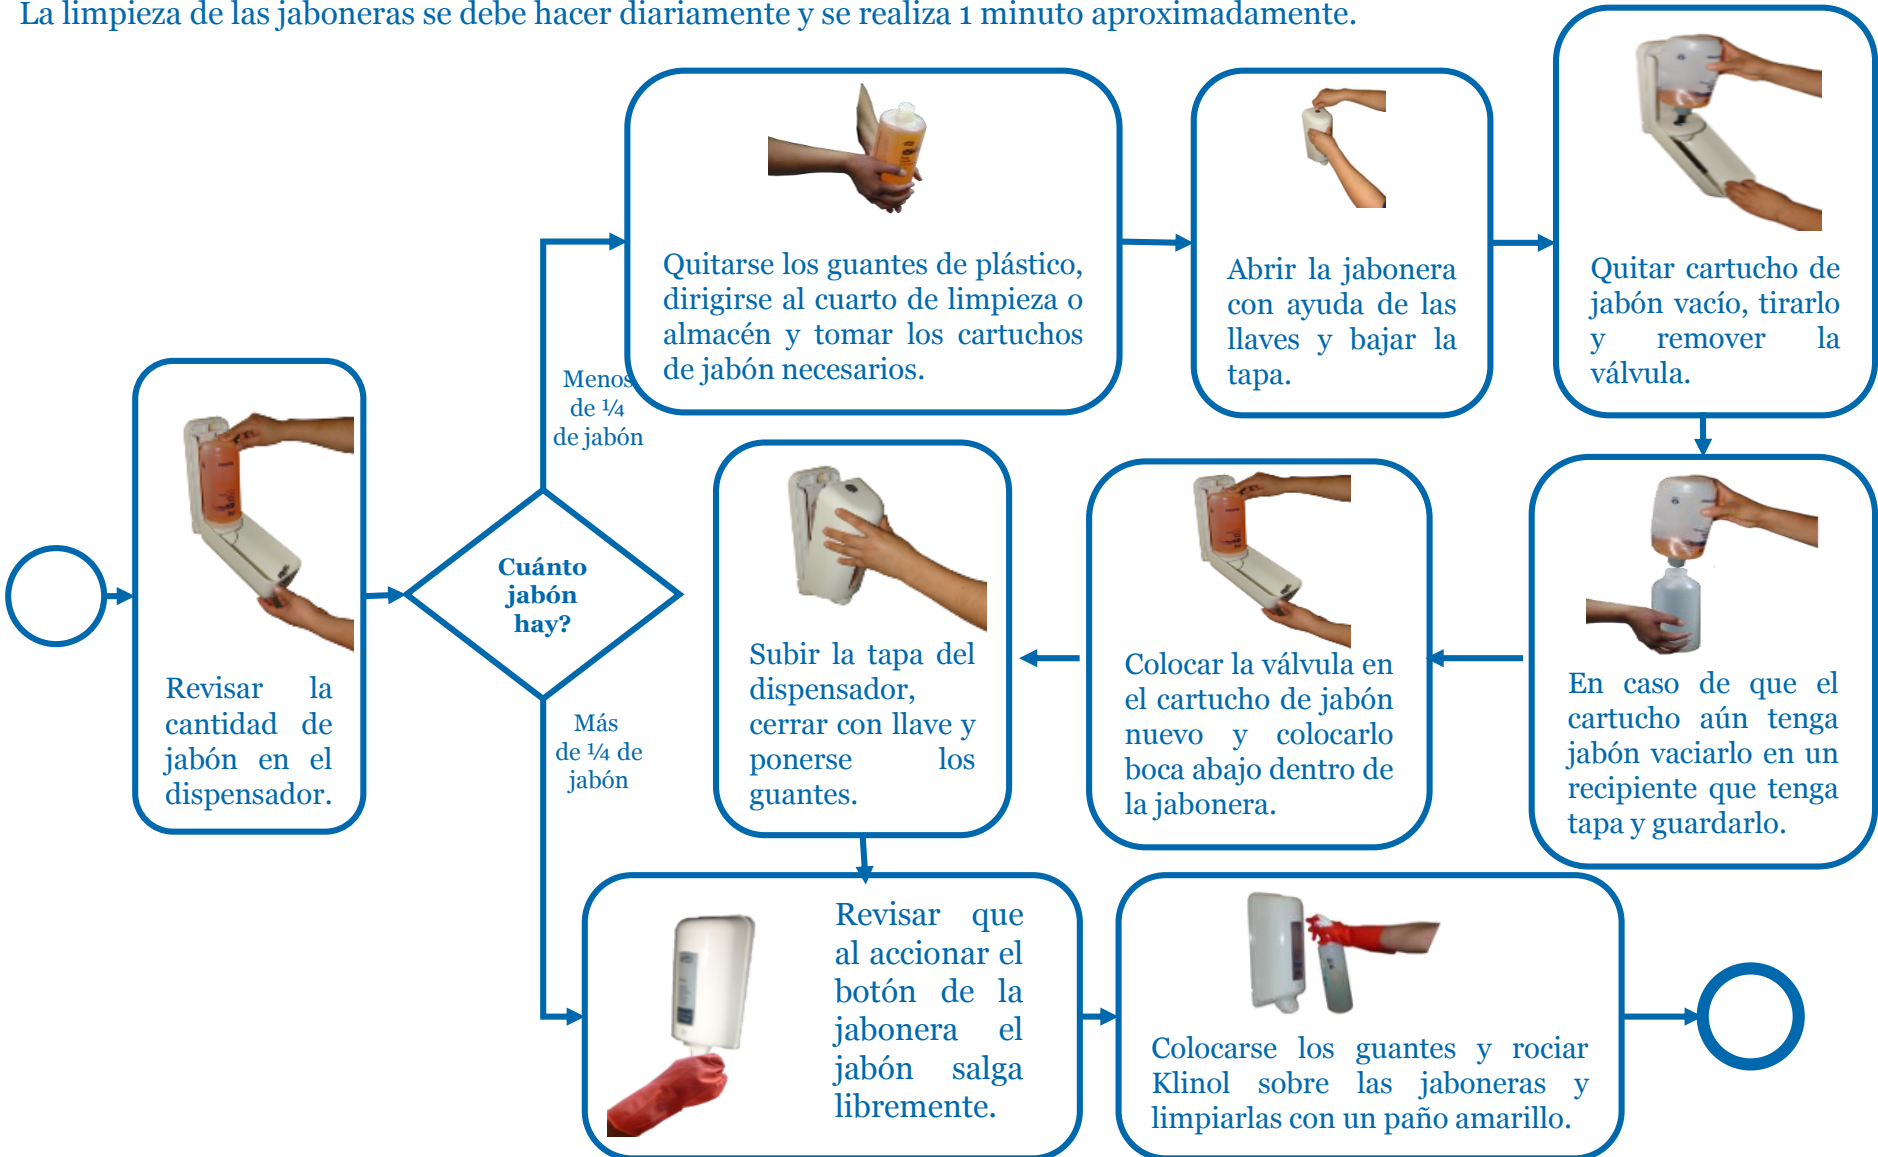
La limpieza de las jaboneras se debe hacer diariamente y se realiza 1 minuto aproximadamente.

Revisar la cantidad de jabón en el dispensador.

Cuánto jabón hay?

Menos de ¼ de jabón

Más de ¼ de jabón

Quitarse los guantes de plástico, dirigirse al cuarto de limpieza o almacén y tomar los cartuchos de jabón necesarios.

Abrir la jabonera con ayuda de las llaves y bajar la tapa.

Quitar cartucho de jabón vacío, tirarlo y remover la válvula.

En caso de que el cartucho aún tenga jabón vaciarlo en un recipiente que tenga tapa y guardarlo.

Colocar la válvula en el cartucho de jabón nuevo y colocarlo boca abajo dentro de la jabonera.

Subir la tapa del dispensador, cerrar con llave y ponerse los guantes.

Revisar que al accionar el botón de la jabonera el jabón salga libremente.

Colocarse los guantes y rociar Klinol sobre las jaboneras y limpiarlas con un paño amarillo.